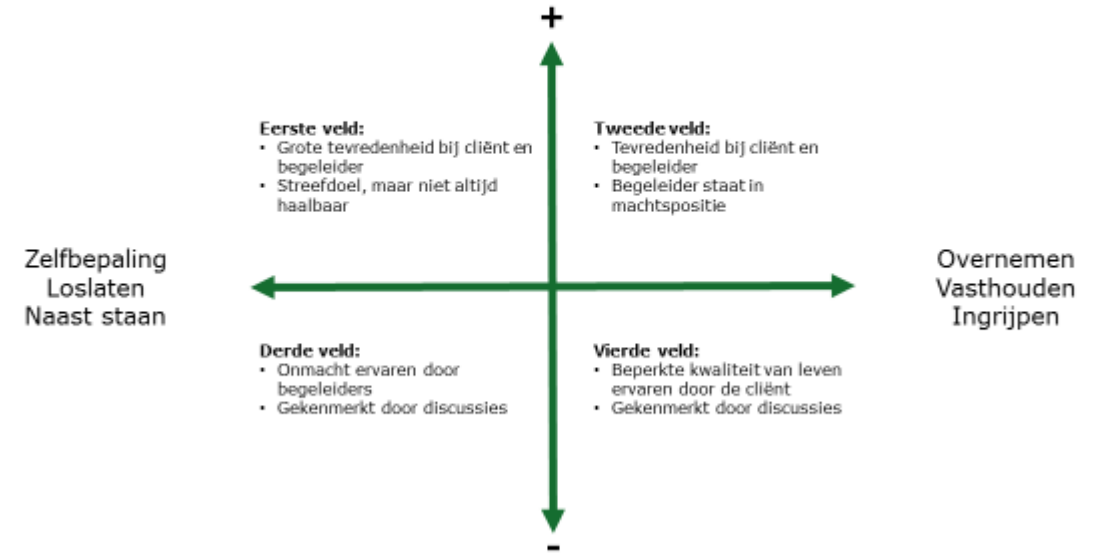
+

**Eerste veld:**
- Grote tevredenheid bij cliënt en begeleider
- Streefdoel, maar niet altijd haalbaar

**Tweede veld:**
- Tevredenheid bij cliënt en begeleider
- Begeleider staat in machtspositie

Zelfbepaling
Loslaten
Naast staan

Overnemen
Vasthouden
Ingrijpen

**Derde veld:**
- Onmacht ervaren door begeleiders
- Gekenmerkt door discussies

**Vierde veld:**
- Beperkte kwaliteit van leven ervaren door de cliënt
- Gekenmerkt door discussies

-